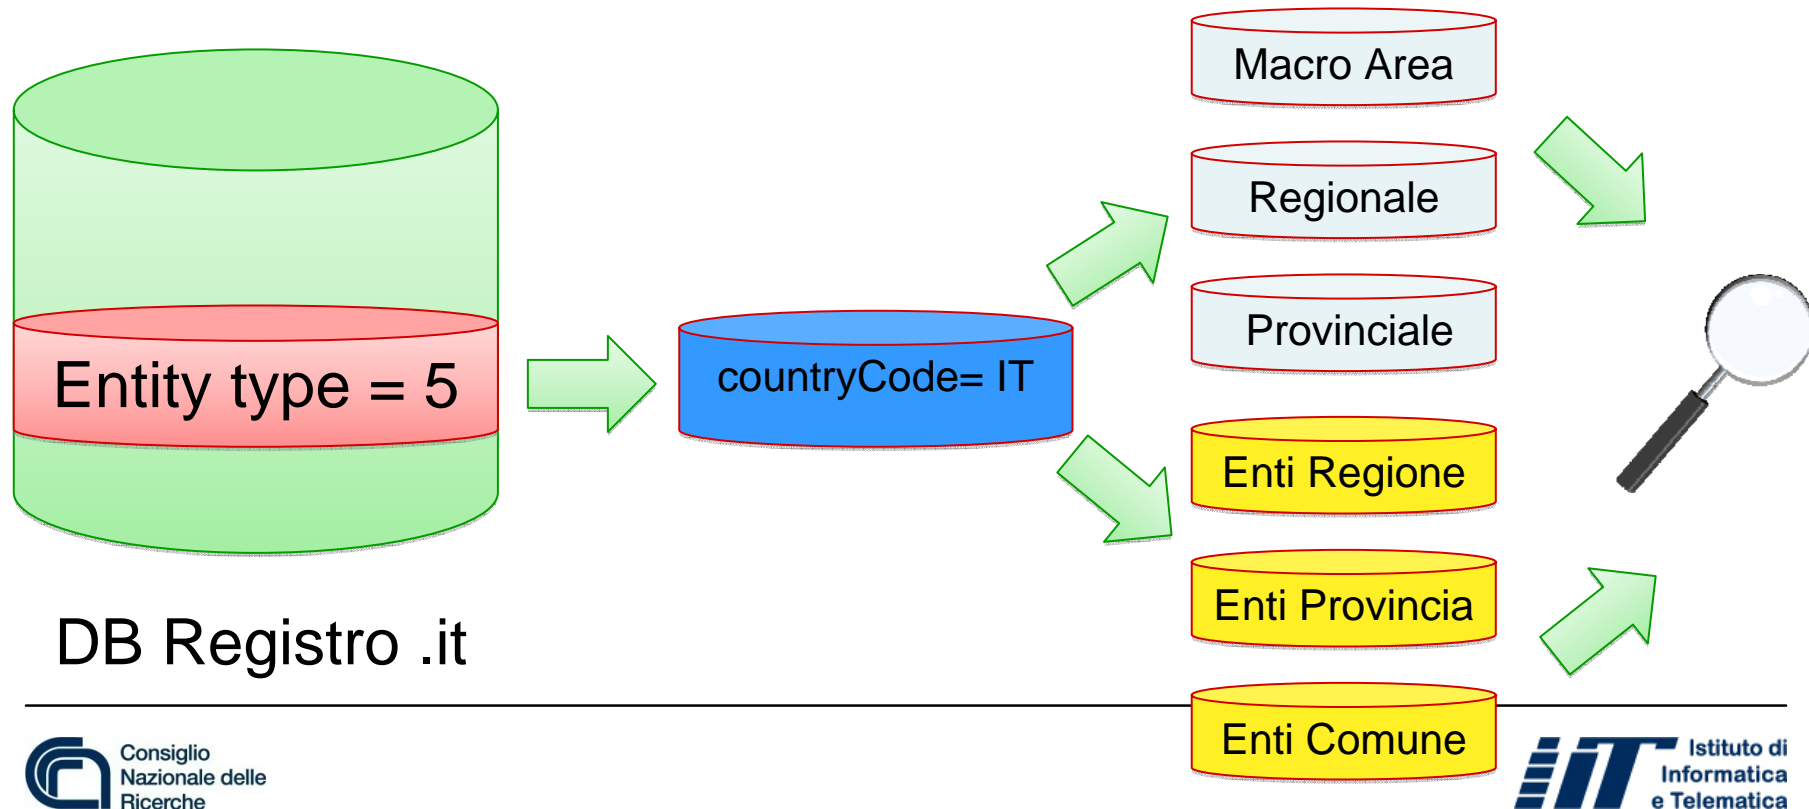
Entity type = 5

DB Registro .it

countryCode= IT

Macro Area

Regionale

Provinciale

Enti Regione

Enti Provincia

Enti Comune

Consiglio Nazionale delle Ricerche

Istituto di Informatica e Telematica